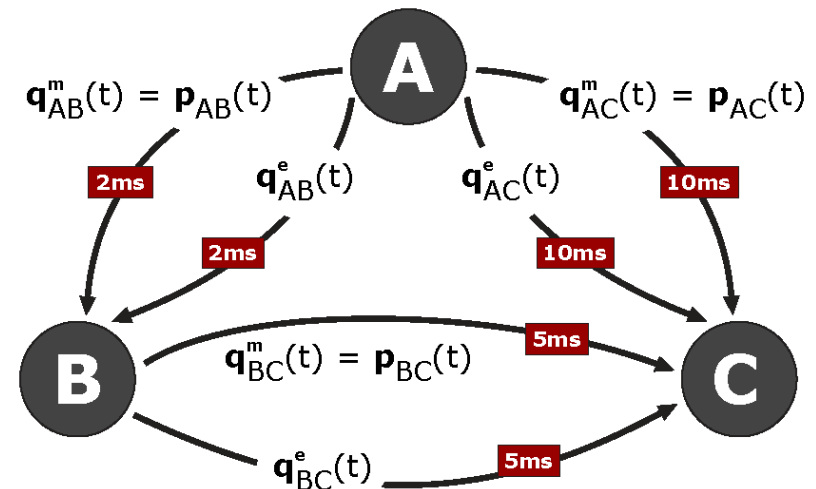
A

$\mathbf{q}^m_{AB}(t) = \mathbf{p}_{AB}(t)$

$\mathbf{q}^m_{AC}(t) = \mathbf{p}_{AC}(t)$

2ms

$\mathbf{q}^e_{AB}(t)$

$\mathbf{q}^e_{AC}(t)$

10ms

2ms

10ms

B

$\mathbf{q}^m_{BC}(t) = \mathbf{p}_{BC}(t)$

5ms

C

$\mathbf{q}^e_{BC}(t)$

5ms